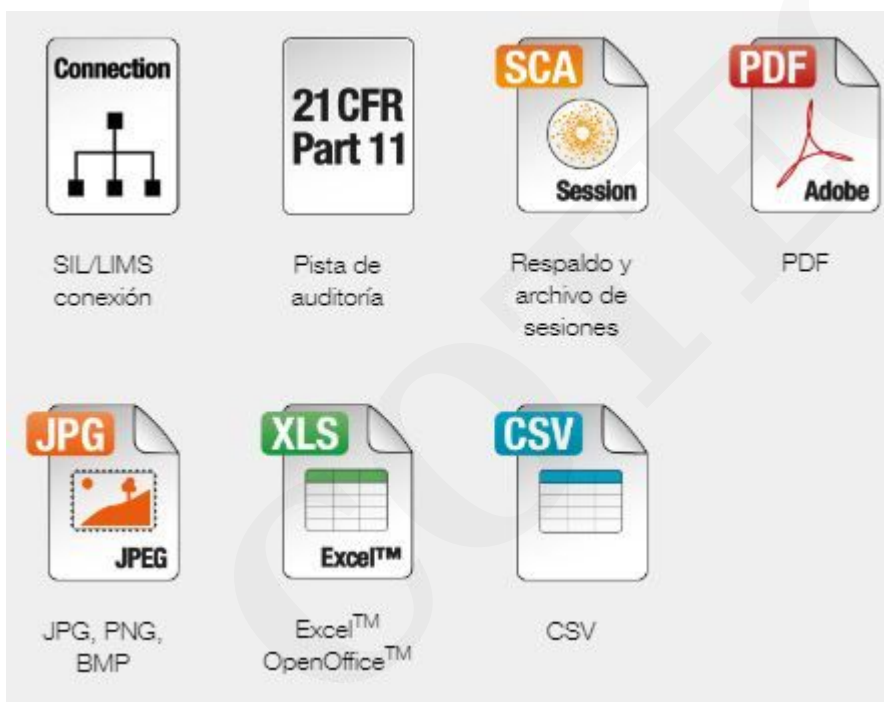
Connection

SIL/LIMS conexión

21 CFR Part 11

Pista de auditoría

SCA

Session

Respaldo y archivo de sesiones

PDF

Adobe

PDF

JPG

JPEG

JPG, PNG, BMP

XLS

Excel™

Excel$^{TM}$ OpenOffice$^{TM}$

CSV

CSV